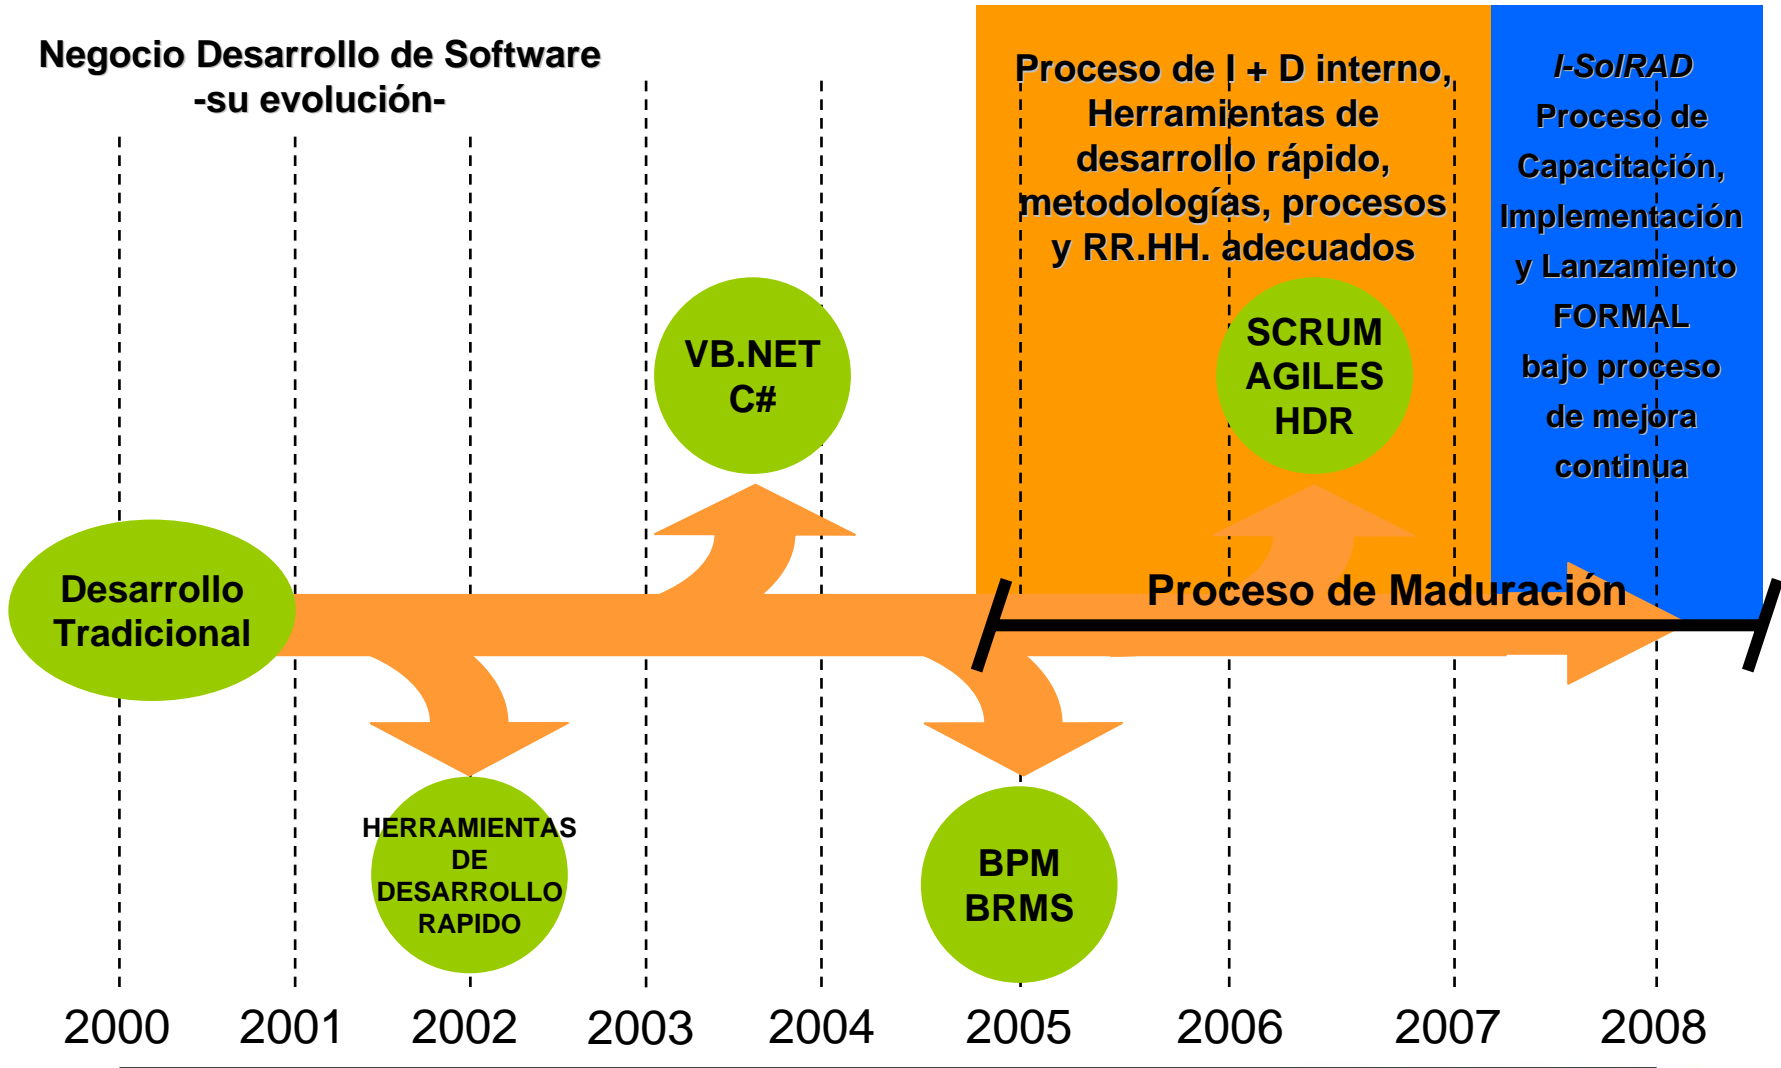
Negocio Desarrollo de Software
-su evolución-

Proceso de I + D interno, Herramientas de desarrollo rápido, metodologías, procesos y RR.HH. adecuados

I-SolRAD
Proceso de Capacitación, Implementación y Lanzamiento FORMAL bajo proceso de mejora continua

VB.NET
C#

SCRUM
AGILES
HDR

Desarrollo Tradicional

Proceso de Maduración

HERRAMIENTAS DE DESARROLLO RAPIDO

BPM
BRMS

2000 2001 2002 2003 2004 2005 2006 2007 2008